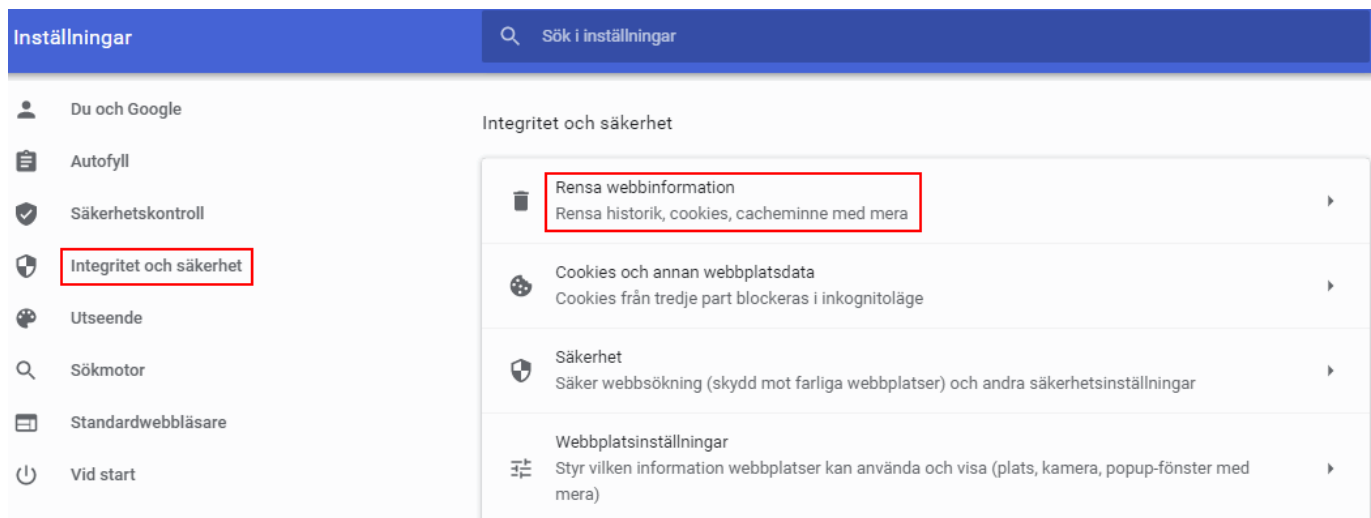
Inställningar

Sök i inställningar

Du och Google

Autofyll

Säkerhetskontroll

Integritet och säkerhet

Utseende

Sökmotor

Standardwebbläsare

Vid start

Integritet och säkerhet

Rensa webbinformation
Rensa historik, cookies, cacheminne med mera

Cookies och annan webbplatsdata
Cookies från tredje part blockeras i inkognitoläge

Säkerhet
Säker webbsökning (skydd mot farliga webbplatser) och andra säkerhetsinställningar

Webbplatsinställningar
Styr vilken information webbplatser kan använda och visa (plats, kamera, popup-fönster med mera)